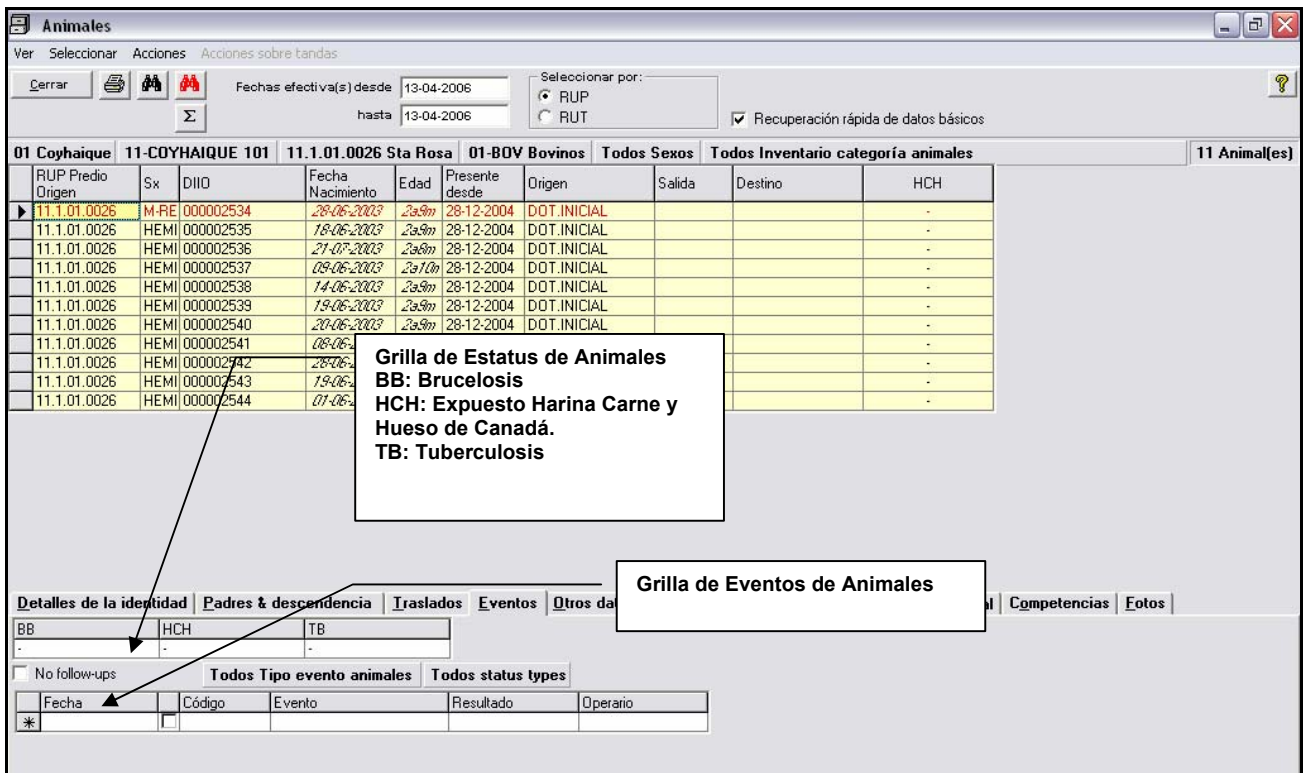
Animales

Ver Seleccionar Acciones Acciones sobre tandas

Cerrar

Fechas efectiva(s) desde 13-04-2006

hasta 13-04-2006

Σ

Seleccionar por:
RUP
RUT

Recuperación rápida de datos básicos

01 Coyhaique | 11-COYHAIQUE 101 | 11.1.01.0026 Sta Rosa | 01-BOV Bovinos | Todos Sexos | Todos Inventario categoría animales | 11 Animal(es)

| RUP Predio Origen | Sx | DIIO | Fecha Nacimiento | Edad | Presente desde | Origen | Salida | Destino | HCH |
|---|---|---|---|---|---|---|---|---|---|
| 11.1.01.0026 | M-RE | 000002534 | 28-06-2003 | 2a9m | 28-12-2004 | DOT.INICIAL | | | - |
| 11.1.01.0026 | HEMI | 000002535 | 18-06-2003 | 2a9m | 28-12-2004 | DOT.INICIAL | | | - |
| 11.1.01.0026 | HEMI | 000002536 | 21-07-2003 | 2a8m | 28-12-2004 | DOT.INICIAL | | | - |
| 11.1.01.0026 | HEMI | 000002537 | 09-06-2003 | 2a10m | 28-12-2004 | DOT.INICIAL | | | - |
| 11.1.01.0026 | HEMI | 000002538 | 14-06-2003 | 2a9m | 28-12-2004 | DOT.INICIAL | | | - |
| 11.1.01.0026 | HEMI | 000002539 | 19-06-2003 | 2a9m | 28-12-2004 | DOT.INICIAL | | | - |
| 11.1.01.0026 | HEMI | 000002540 | 20-06-2003 | 2a9m | 28-12-2004 | DOT.INICIAL | | | - |
| 11.1.01.0026 | HEMI | 000002541 | 08-06-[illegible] | | | | | | - |
| 11.1.01.0026 | HEMI | 000002542 | 28-06-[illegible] | | | | | | - |
| 11.1.01.0026 | HEMI | 000002543 | 19-06-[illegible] | | | | | | - |
| 11.1.01.0026 | HEMI | 000002544 | 01-06-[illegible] | | | | | | - |

Grilla de Estatus de Animales
BB: Brucelosis
HCH: Expuesto Harina Carne y Hueso de Canadá.
TB: Tuberculosis

Grilla de Eventos de Animales

Detalles de la identidad | Padres & descendencia | Traslados | Eventos | Otros da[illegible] | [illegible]l | Competencias | Fotos

| BB | HCH | TB |
|---|---|---|
| - | - | - |

No follow-ups

Todos Tipo evento animales | Todos status types

| Fecha | | Código | Evento | Resultado | Operario |
|---|---|---|---|---|---|
| | | | | | |